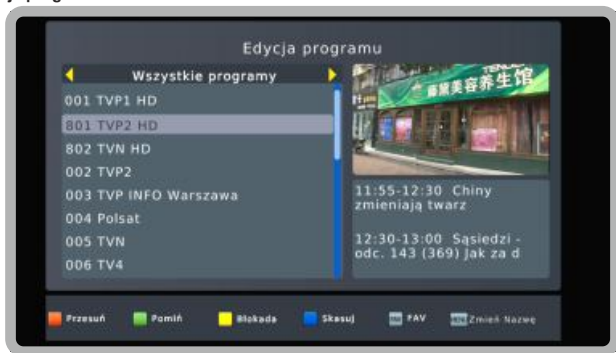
Edycja programu

Wszystkie programy

001 TVP1 HD
801 TVP2 HD
802 TVN HD
002 TVP2
003 TVP INFO Warszawa
004 Polsat
005 TVN
006 TV4

11:55-12:30 Chiny zmieniają twarz

12:30-13:00 Sąsiedzi - odc. 143 (369) Jak za d

Przesuń Pomiń Blokada Skasuj FAV Zmień Nazwę